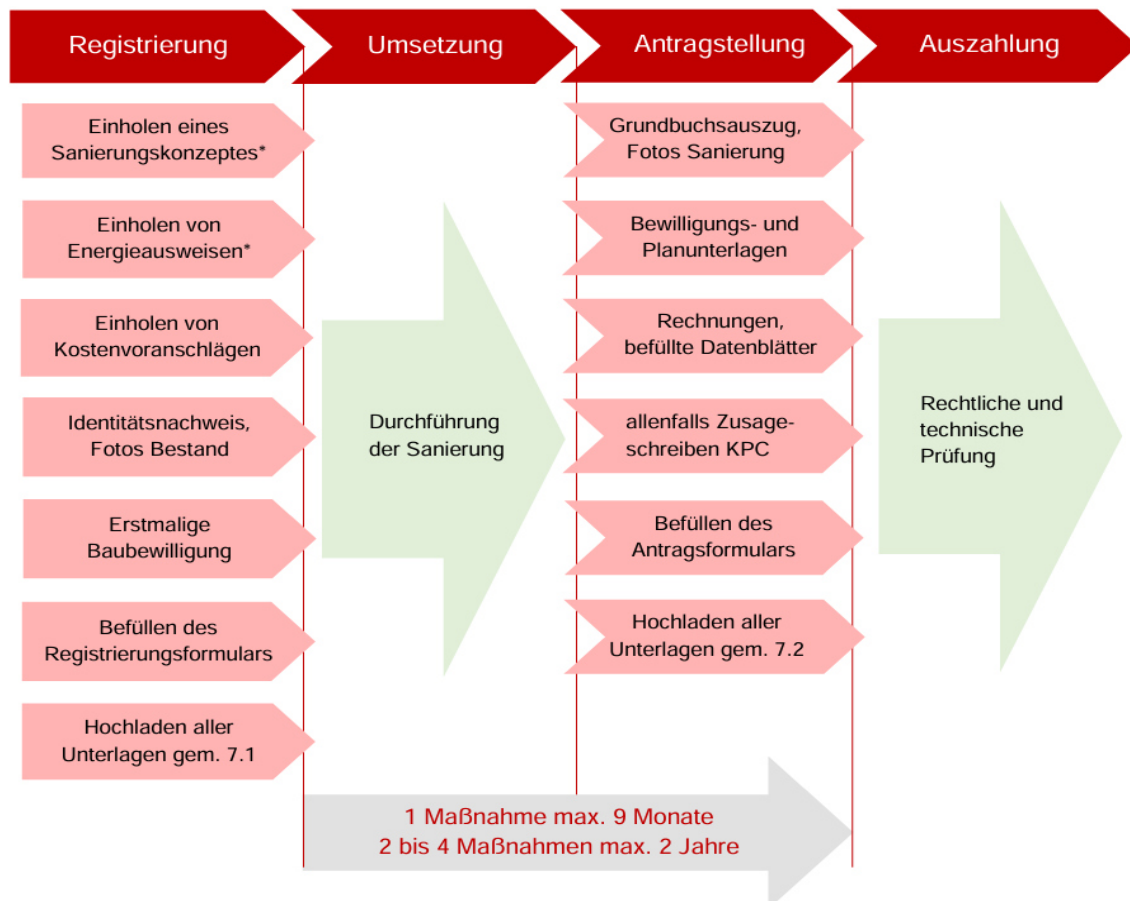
Registrierung

Umsetzung

Antragstellung

Auszahlung

Einholen eines Sanierungskonzeptes*

Einholen von Energieausweisen*

Einholen von Kostenvoranschlägen

Identitätsnachweis, Fotos Bestand

Erstmalige Baubewilligung

Befüllen des Registrierungsformulars

Hochladen aller Unterlagen gem. 7.1

Durchführung der Sanierung

Grundbuchsauszug, Fotos Sanierung

Bewilligungs- und Planunterlagen

Rechnungen, befüllte Datenblätter

allenfalls Zusageschreiben KPC

Befüllen des Antragsformulars

Hochladen aller Unterlagen gem. 7.2

Rechtliche und technische Prüfung

1 Maßnahme max. 9 Monate
2 bis 4 Maßnahmen max. 2 Jahre